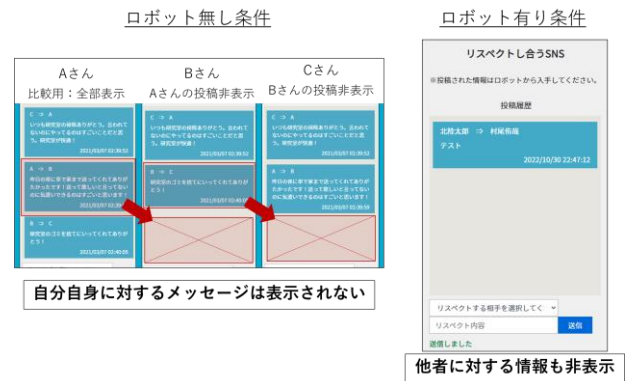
ロボット無し条件

Aさん
比較用：全部表示

Bさん
Aさんの投稿非表示

Cさん
Bさんの投稿非表示

C → A
いつも研究室の掃除ありがとう。言われてないのにやってるのはすごいことだと思う。研究室が快適！
2021/03/07 03:39:52

A → B
昨日の夜に車で家まで送ってくれてありがとう！送って貰えないと帰れないのに気遣いできるのはすごいと思います！
2021/03/07 03:39:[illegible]

B → C
研究室のゴミを捨てにいってくれてありがとう！
2021/03/07 02:40:09

C → A
いつも研究室の掃除ありがとう。言われてないのにやってるのはすごいことだと思う。研究室が快適！
2021/03/07 03:39:52

B → C
研究室のゴミを捨てにいってくれてありがとう！
2021/03/07 02:40:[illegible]

C → A
いつも研究室の掃除ありがとう。言われてないのにやってるのはすごいことだと思う。研究室が快適！
2021/03/07 03:39:52

A → B
昨日の夜に車で家まで送ってくれてありがとう！送って貰えないと帰れないのに気遣いできるのはすごいと思います！
2021/03/07 03:39:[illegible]

自分自身に対するメッセージは表示されない

ロボット有り条件

リスペクトし合うSNS

※投稿された情報はロボットから入手してください。

投稿履歴

北陸太郎 ⇒ 村尾仮屋
テスト
2022/10/30 22:47:12

リスペクトする相手を選択してく
リスペクト内容
送信
送信しました

他者に対する情報も非表示